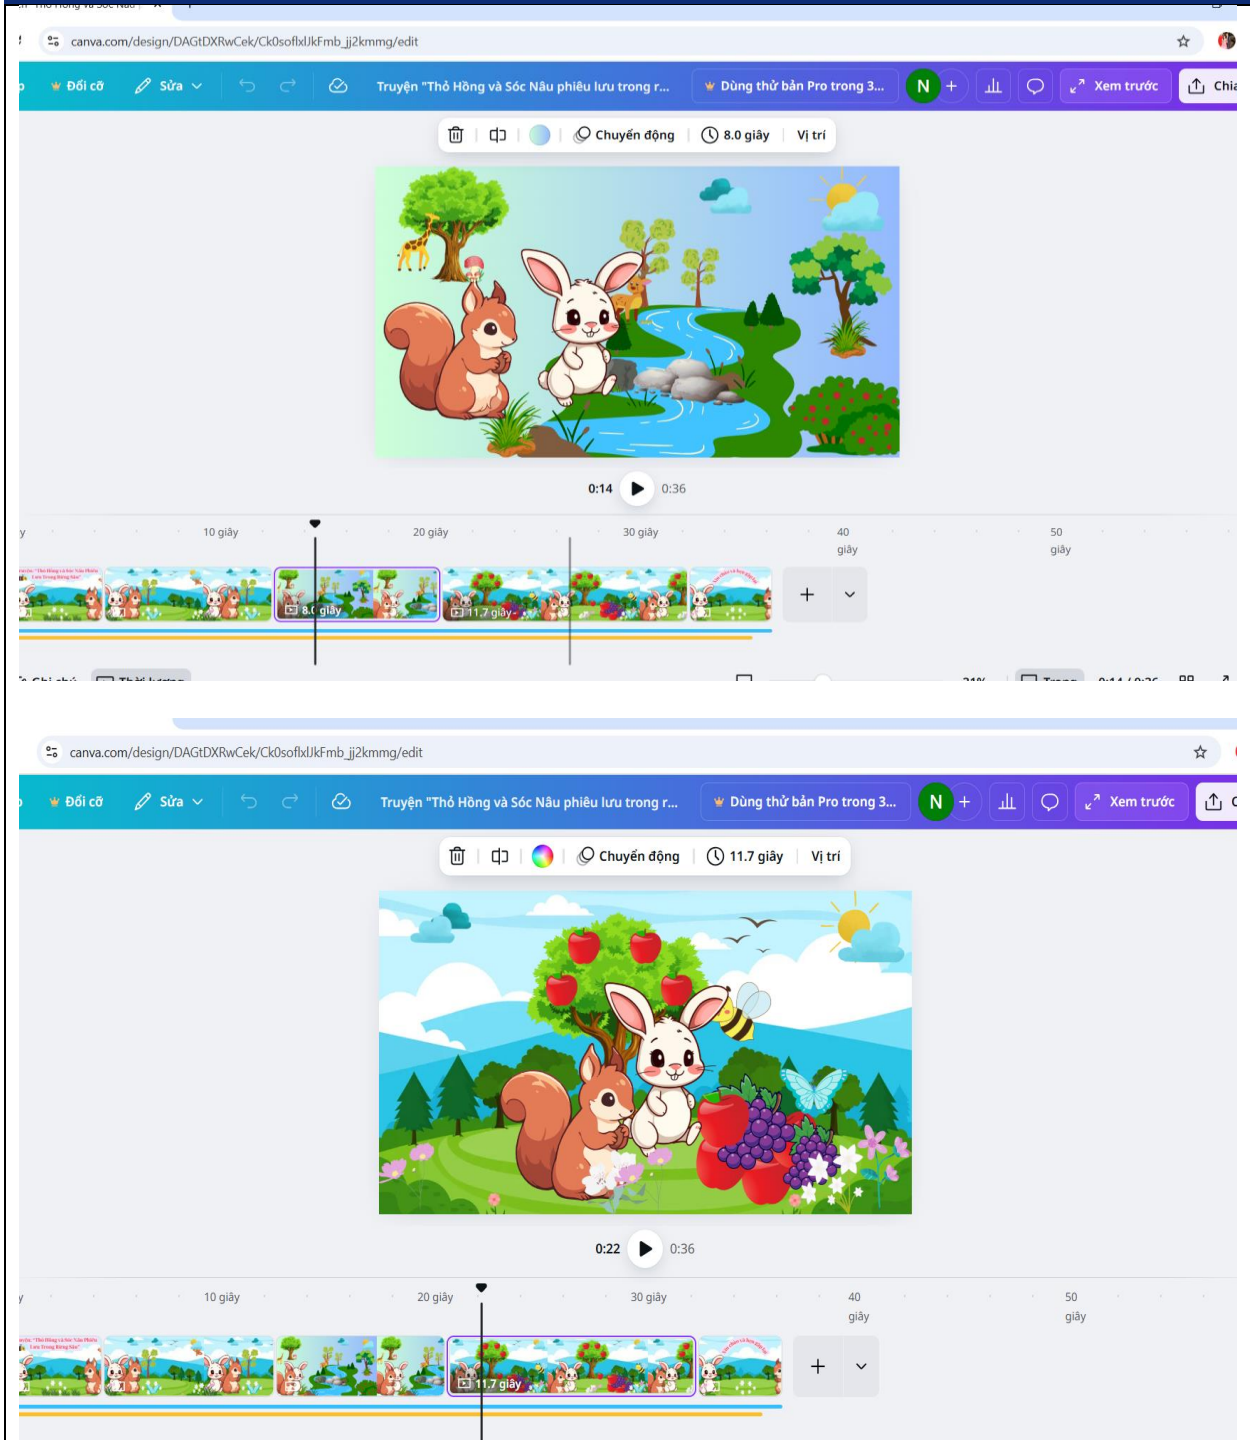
canva.com/design/DAGtDXRwCek/Ck0soflxlJkFmb_jj2kmmg/edit

Đổi cỡ Sửa Truyện "Thỏ Hồng và Sóc Nâu phiêu lưu trong r... Dùng thử bản Pro trong 3... N + Xem trước Chia

Chuyển động 8.0 giây Vị trí

0:14 0:36

10 giây 20 giây 30 giây 40 giây 50 giây

8.0 giây 11.7 giây

canva.com/design/DAGtDXRwCek/Ck0soflxlJkFmb_jj2kmmg/edit

Đổi cỡ Sửa Truyện "Thỏ Hồng và Sóc Nâu phiêu lưu trong r... Dùng thử bản Pro trong 3... N + Xem trước

Chuyển động 11.7 giây Vị trí

0:22 0:36

10 giây 20 giây 30 giây 40 giây 50 giây

11.7 giây